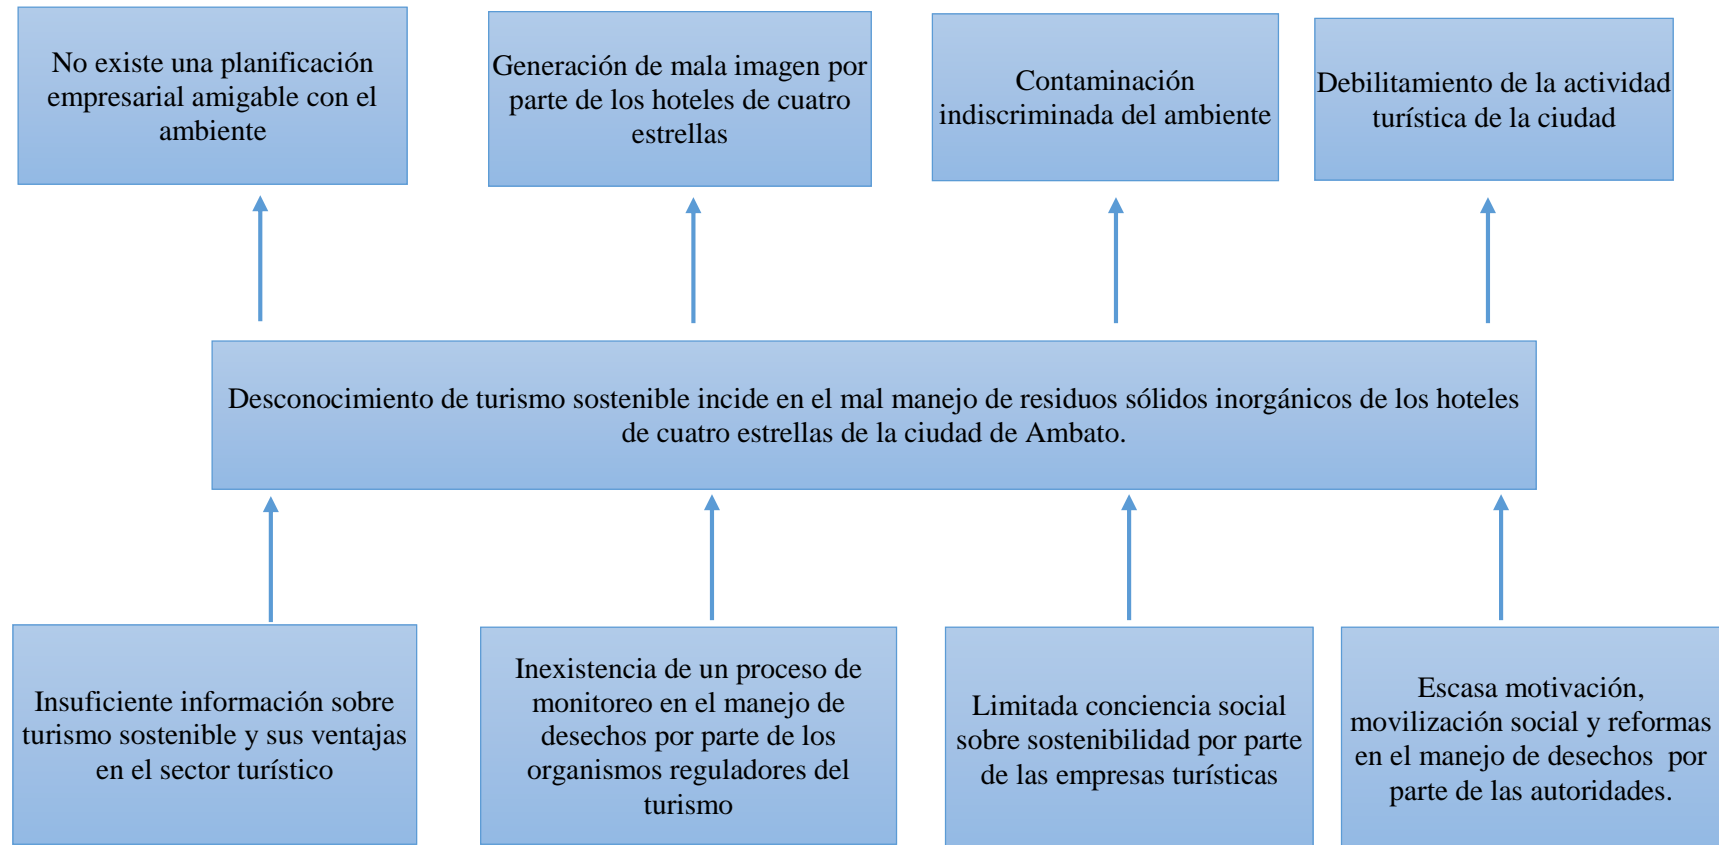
No existe una planificación empresarial amigable con el ambiente

Generación de mala imagen por parte de los hoteles de cuatro estrellas

Contaminación indiscriminada del ambiente

Debilitamiento de la actividad turística de la ciudad

Desconocimiento de turismo sostenible incide en el mal manejo de residuos sólidos inorgánicos de los hoteles de cuatro estrellas de la ciudad de Ambato.

Insuficiente información sobre turismo sostenible y sus ventajas en el sector turístico

Inexistencia de un proceso de monitoreo en el manejo de desechos por parte de los organismos reguladores del turismo

Limitada conciencia social sobre sostenibilidad por parte de las empresas turísticas

Escasa motivación, movilización social y reformas en el manejo de desechos por parte de las autoridades.